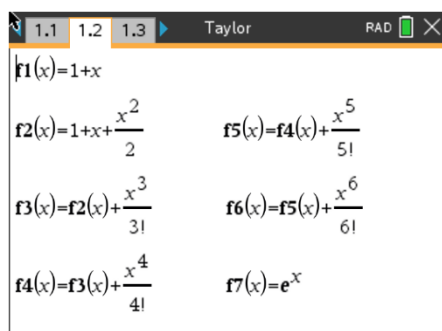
1.1 1.2 1.3 Taylor RAD

$\mathbf{f1}(x)=1+x$

$\mathbf{f2}(x)=1+x+\frac{x^2}{2}$

$\mathbf{f3}(x)=\mathbf{f2}(x)+\frac{x^3}{3!}$

$\mathbf{f4}(x)=\mathbf{f3}(x)+\frac{x^4}{4!}$

$\mathbf{f5}(x)=\mathbf{f4}(x)+\frac{x^5}{5!}$

$\mathbf{f6}(x)=\mathbf{f5}(x)+\frac{x^6}{6!}$

$\mathbf{f7}(x)=\mathbf{e}^x$